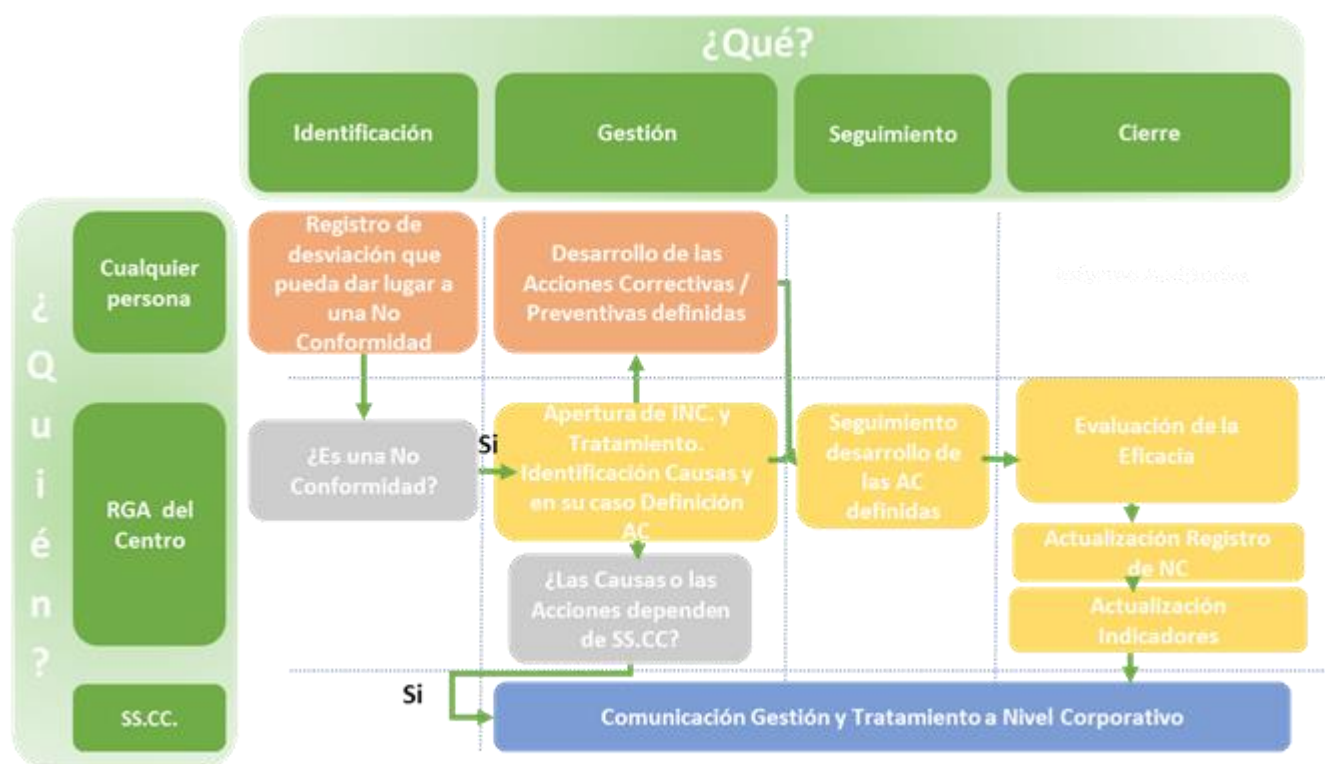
¿Qué?

Identificación

Gestión

Seguimiento

Cierre

¿Quién?

Cualquier persona

RGA del Centro

SS.CC.

Registro de desviación que pueda dar lugar a una No Conformidad

Desarrollo de las Acciones Correctivas / Preventivas definidas

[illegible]

¿Es una No Conformidad?

Si

Apertura de INC. y Tratamiento. Identificación Causas y en su caso Definición AC

Seguimiento desarrollo de las AC definidas

Evaluación de la Eficacia

Actualización Registro de NC

Actualización Indicadores

¿Las Causas o las Acciones dependen de SS.CC?

Si

Comunicación Gestión y Tratamiento a Nivel Corporativo